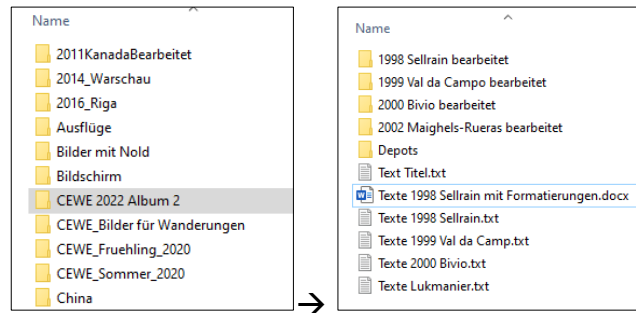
Name

2011KanadaBearbeitet
2014_Warschau
2016_Riga
Ausflüge
Bilder mit Nold
Bildschirm
CEWE 2022 Album 2
CEWE_Bilder für Wanderungen
CEWE_Fruehling_2020
CEWE_Sommer_2020
China

→

Name

1998 Sellrain bearbeitet
1999 Val da Campo bearbeitet
2000 Bivio bearbeitet
2002 Maighels-Rueras bearbeitet
Depots
Text Titel.txt
Texte 1998 Sellrain mit Formatierungen.docx
Texte 1998 Sellrain.txt
Texte 1999 Val da Camp.txt
Texte 2000 Bivio.txt
Texte Lukmanier.txt